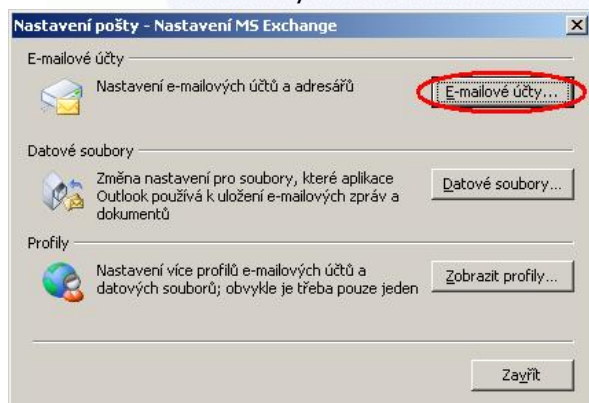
Nastavení pošty - Nastavení MS Exchange

E-mailové účty

Nastavení e-mailových účtů a adresářů

E-mailové účty...

Datové soubory

Změna nastavení pro soubory, které aplikace Outlook používá k uložení e-mailových zpráv a dokumentů

Datové soubory...

Profily

Nastavení více profilů e-mailových účtů a datových souborů; obvykle je třeba pouze jeden

Zobrazit profily...

Zavřít